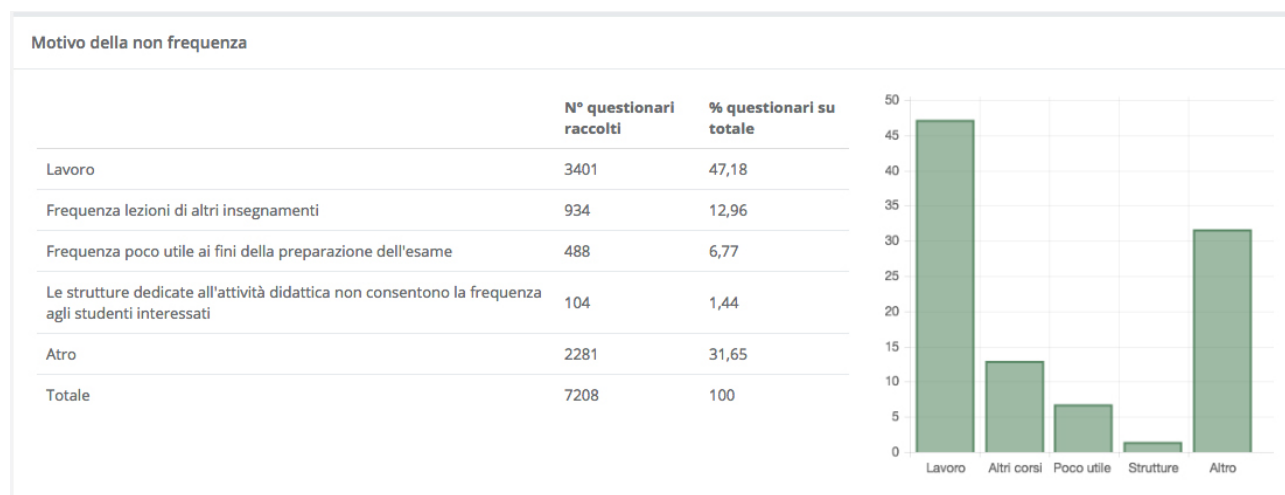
Motivo della non frequenza

| | N° questionari raccolti | % questionari su totale |
|---|---|---|
| Lavoro | 3401 | 47,18 |
| Frequenza lezioni di altri insegnamenti | 934 | 12,96 |
| Frequenza poco utile ai fini della preparazione dell'esame | 488 | 6,77 |
| Le strutture dedicate all'attività didattica non consentono la frequenza agli studenti interessati | 104 | 1,44 |
| Atro | 2281 | 31,65 |
| Totale | 7208 | 100 |

50
45
40
35
30
25
20
15
10
5
0
Lavoro
Altri corsi
Poco utile
Strutture
Altro